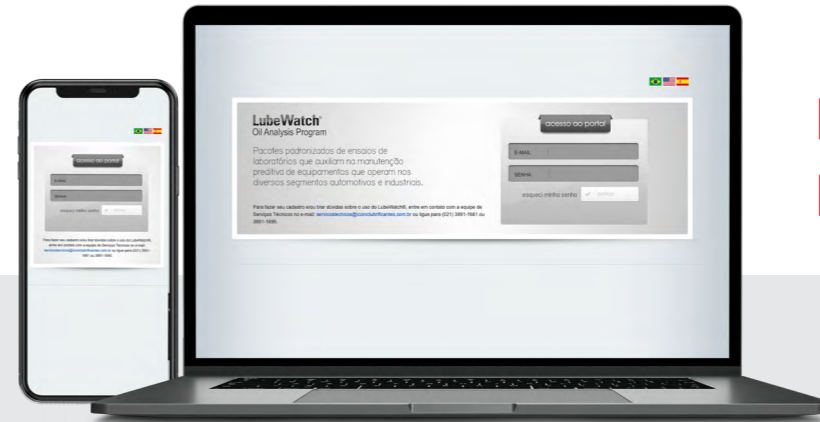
LubeWatch®
Oil Analysis Program

Pacotes padronizados de ensaios de laboratórios que auxiliam na manutenção preditiva de equipamentos que operam nos diversos segmentos automotivos e industriais.

Para fazer seu cadastro e/ou tirar dúvidas sobre o uso do LubeWatch®, entre em contato com a equipe de Serviços Técnicos no e-mail: servicostecnicos@iconlubrificantes.com.br ou ligue para (021) 3891-1661 ou 3891-1695.

acesso ao portal

E-MAIL

SENHA

esqueci minha senha

enviar

acesso ao portal

E-MAIL

SENHA

esqueci minha senha

enviar

Para fazer seu cadastro e/ou tirar dúvidas sobre o uso do LubeWatch®, entre em contato com a equipe de Serviços Técnicos no e-mail: servicostecnicos@iconlubrificantes.com.br ou ligue para (021) 3891-1661 ou 3891-1695.